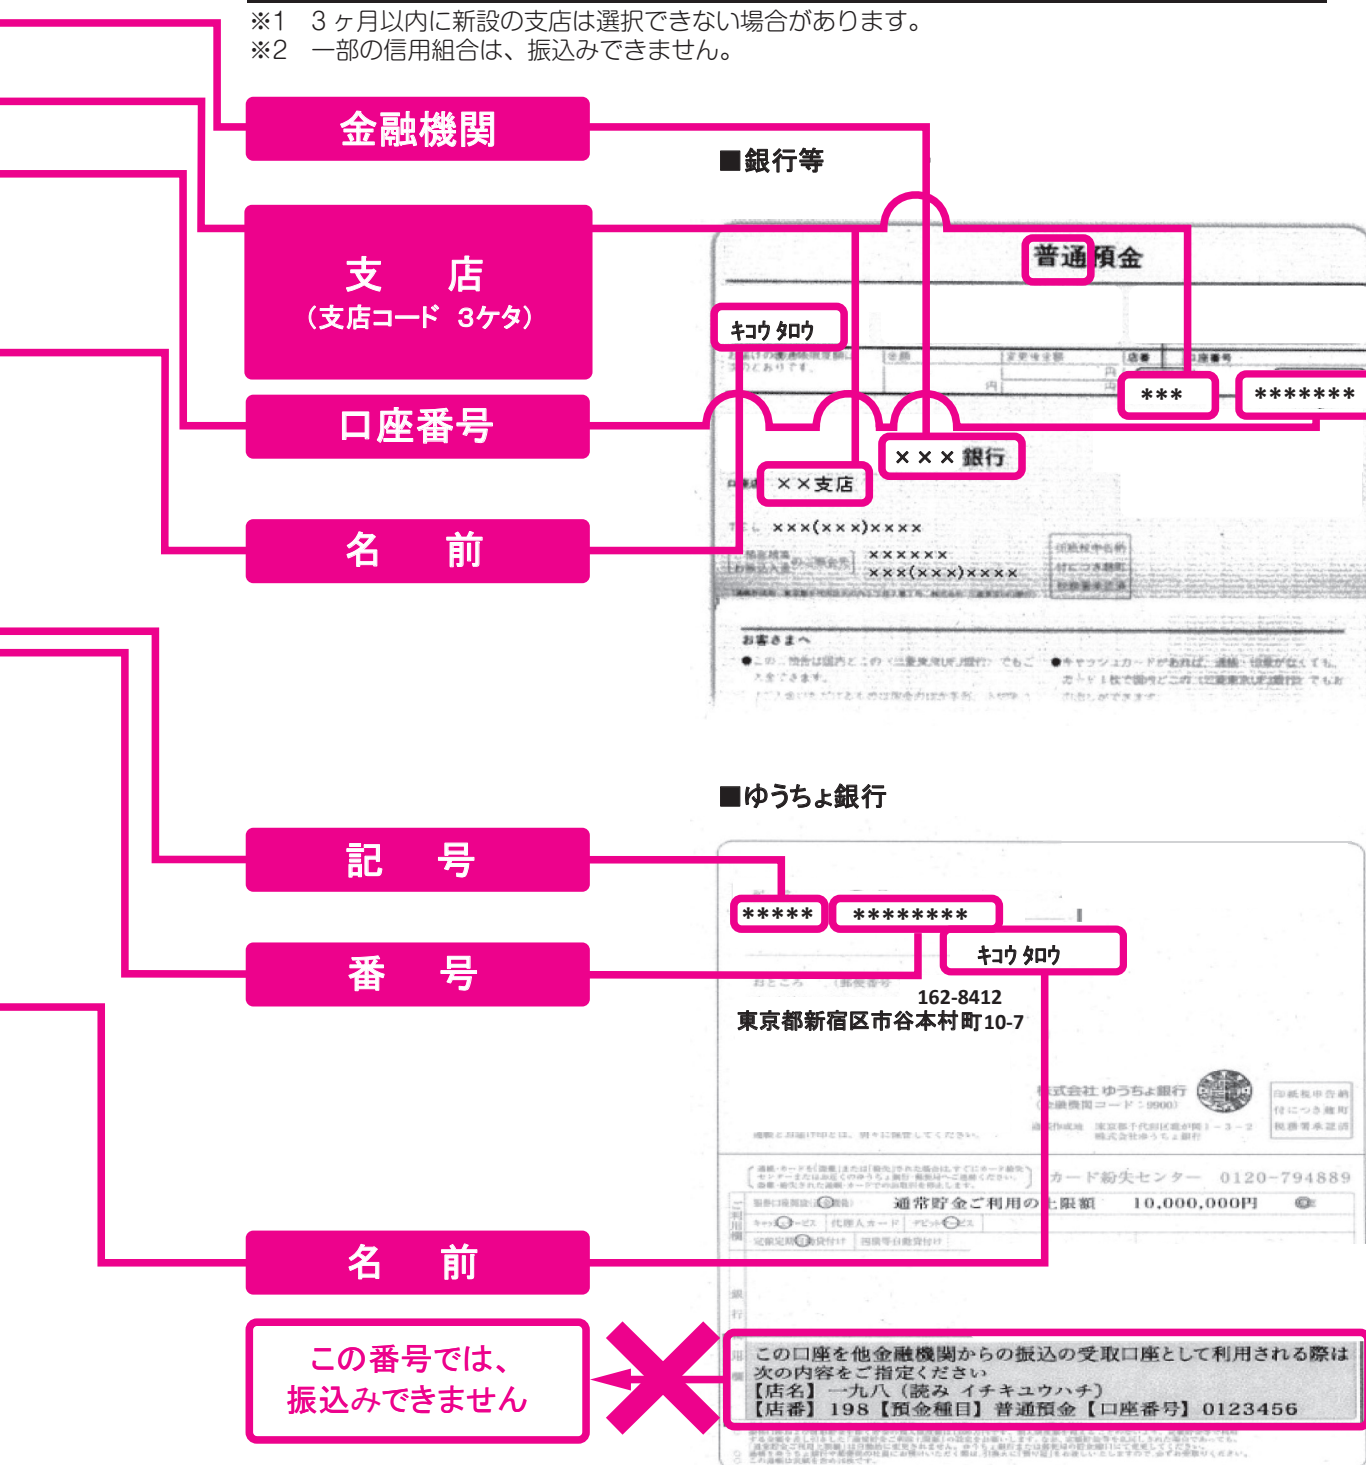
※1　3ヶ月以内に新設の支店は選択できない場合があります。
※2　一部の信用組合は、振込みできません。

金融機関

■銀行等

支　店
（支店コード　3ケタ）

普通預金

ｷｮｳ ﾀﾛｳ

口座番号

***

*******

×××銀行

××支店

名　前

×××(×××)××××

××××××
×××(×××)××××

お客さまへ

■ゆうちょ銀行

記　号

*****

********

番　号

ｷｮｳ ﾀﾛｳ

162-8412
東京都新宿区市谷本村町10-7

株式会社ゆうちょ銀行

カード紛失センター　0120-794889

通常貯金ご利用の上限額　10,000,000円

名　前

この番号では、
振込みできません

この口座を他金融機関からの振込の受取口座として利用される際は次の内容をご指定ください
【店名】一九八（読み イチキュウハチ）
【店番】198【預金種目】普通預金【口座番号】0123456